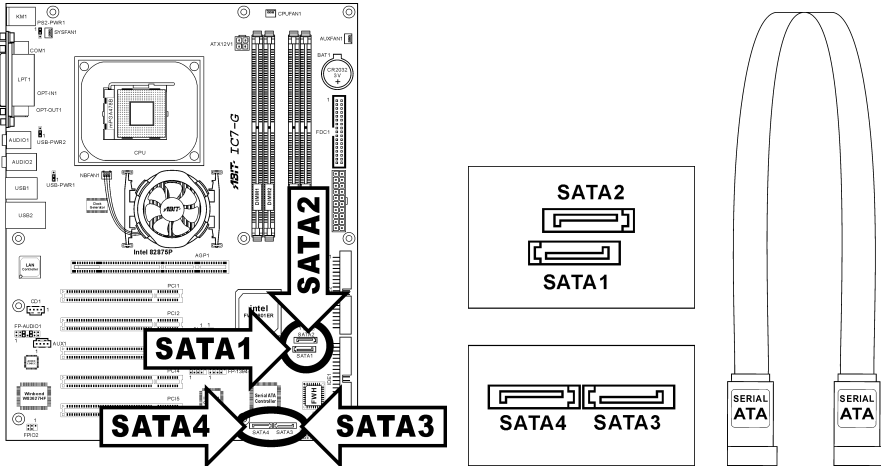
KM1
PS2-PWR1
SYSFAN1
COM1
LPT1
OPT-IN1
OPT-OUT1
AUDIO1
USB-PWR2
AUDIO2
USB1
USB-PWR1
USB2
CPU
NBFAN1
Intel 82875P
AGP1
CPUFAN1
ATX12V1
AUXFAN1
BAT1
CR2032 3V
FDC1
abit IC7-G
DIMM1
DIMM2
LAN
PCI1
CD1
PCI2
FP-AUDIO1
AUX1
PCI3
PCI4
PCI5
Intel FW82801ER
Serial ATA Controller
FWH
Winbond W83627HF
FPIO2
SATA2
SATA1
SATA4
SATA3
SATA2
SATA1
SATA4
SATA3
SERIAL ATA
SERIAL ATA